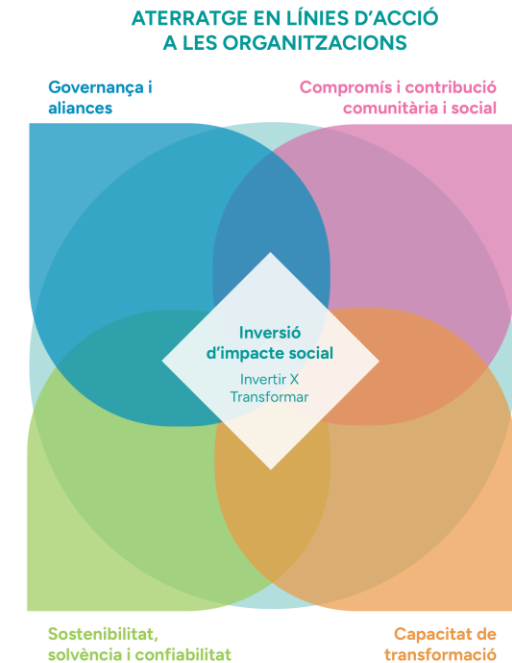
ATERRATGE EN LÍNIES D’ACCIÓ
A LES ORGANITZACIONS

Governança i aliances

Compromís i contribució comunitària i social

Inversió d’impacte social

Invertir X Transformar

Sostenibilitat, solvència i confiabilitat

Capacitat de transformació